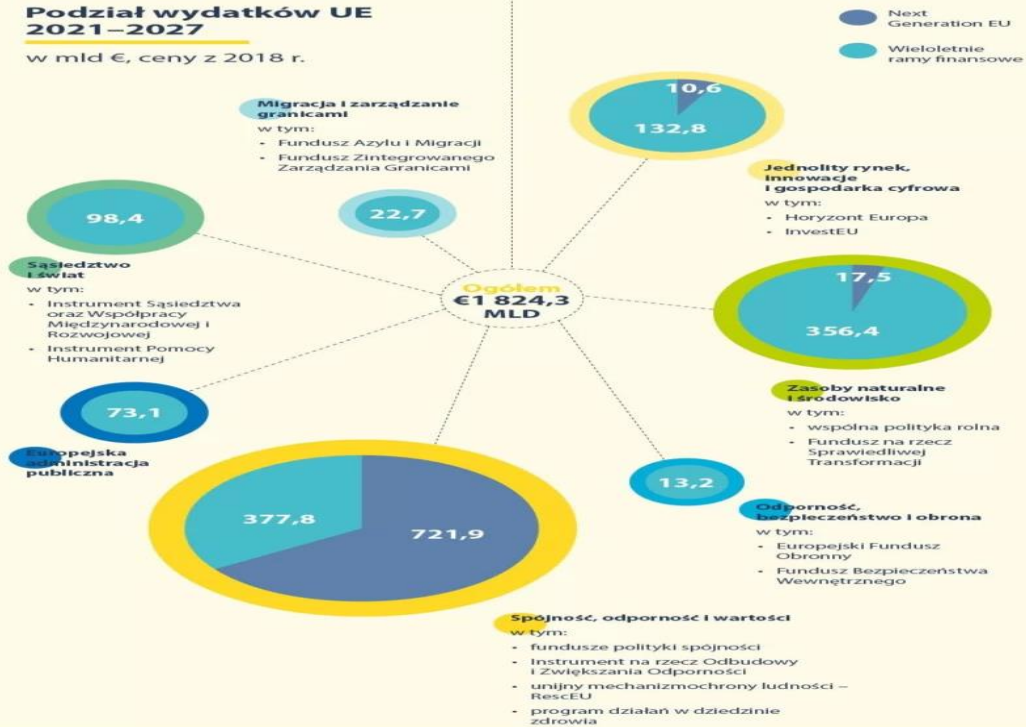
Podział wydatków UE 2021–2027

w mld €, ceny z 2018 r.

Next Generation EU

Wieloletnie ramy finansowe

10,6

132,8

Jednolity rynek, innowacje i gospodarka cyfrowa

w tym:

- Horyzont Europa
- InvestEU

Migracja i zarządzanie granicami

w tym:

- Fundusz Azylu i Migracji
- Fundusz Zintegrowanego Zarządzania Granicami

22,7

98,4

Sąsiedztwo i świat

w tym:

- Instrument Sąsiedztwa oraz Współpracy Międzynarodowej i Rozwojowej
- Instrument Pomocy Humanitarnej

Ogółem €1 824,3 MLD

17,5

356,4

Zasoby naturalne i środowisko

w tym:

- wspólna polityka rolna
- Fundusz na rzecz Sprawiedliwej Transformacji

73,1

Europejska administracja publiczna

13,2

Odporność, bezpieczeństwo i obrona

w tym:

- Europejski Fundusz Obronny
- Fundusz Bezpieczeństwa Wewnętrznego

377,8

721,9

Spójność, odporność i wartości

w tym:

- fundusze polityki spójności
- Instrument na rzecz Odbudowy i Zwiększania Odporności
- unijny mechanizmochrony ludności – RescEU
- program działań w dziedzinie zdrowia